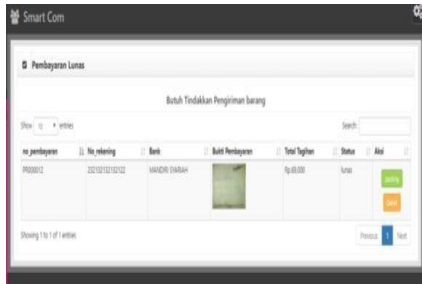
Smart Com

Pembayaran Lunas

Butuh Tindakan Pengiriman barang

Show 10 entries

Search:

| no_pembayaran | No_rekening | Bank | Bukti Pembayaran | Total Tagihan | Status | Aksi |
|---|---|---|---|---|---|---|
| PB00012 | 232102102102 | MANDIRI SYARIAH | | Rp.65.000 | lunas | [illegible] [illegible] |

Showing 1 to 1 of 1 entries

Previous 1 Next